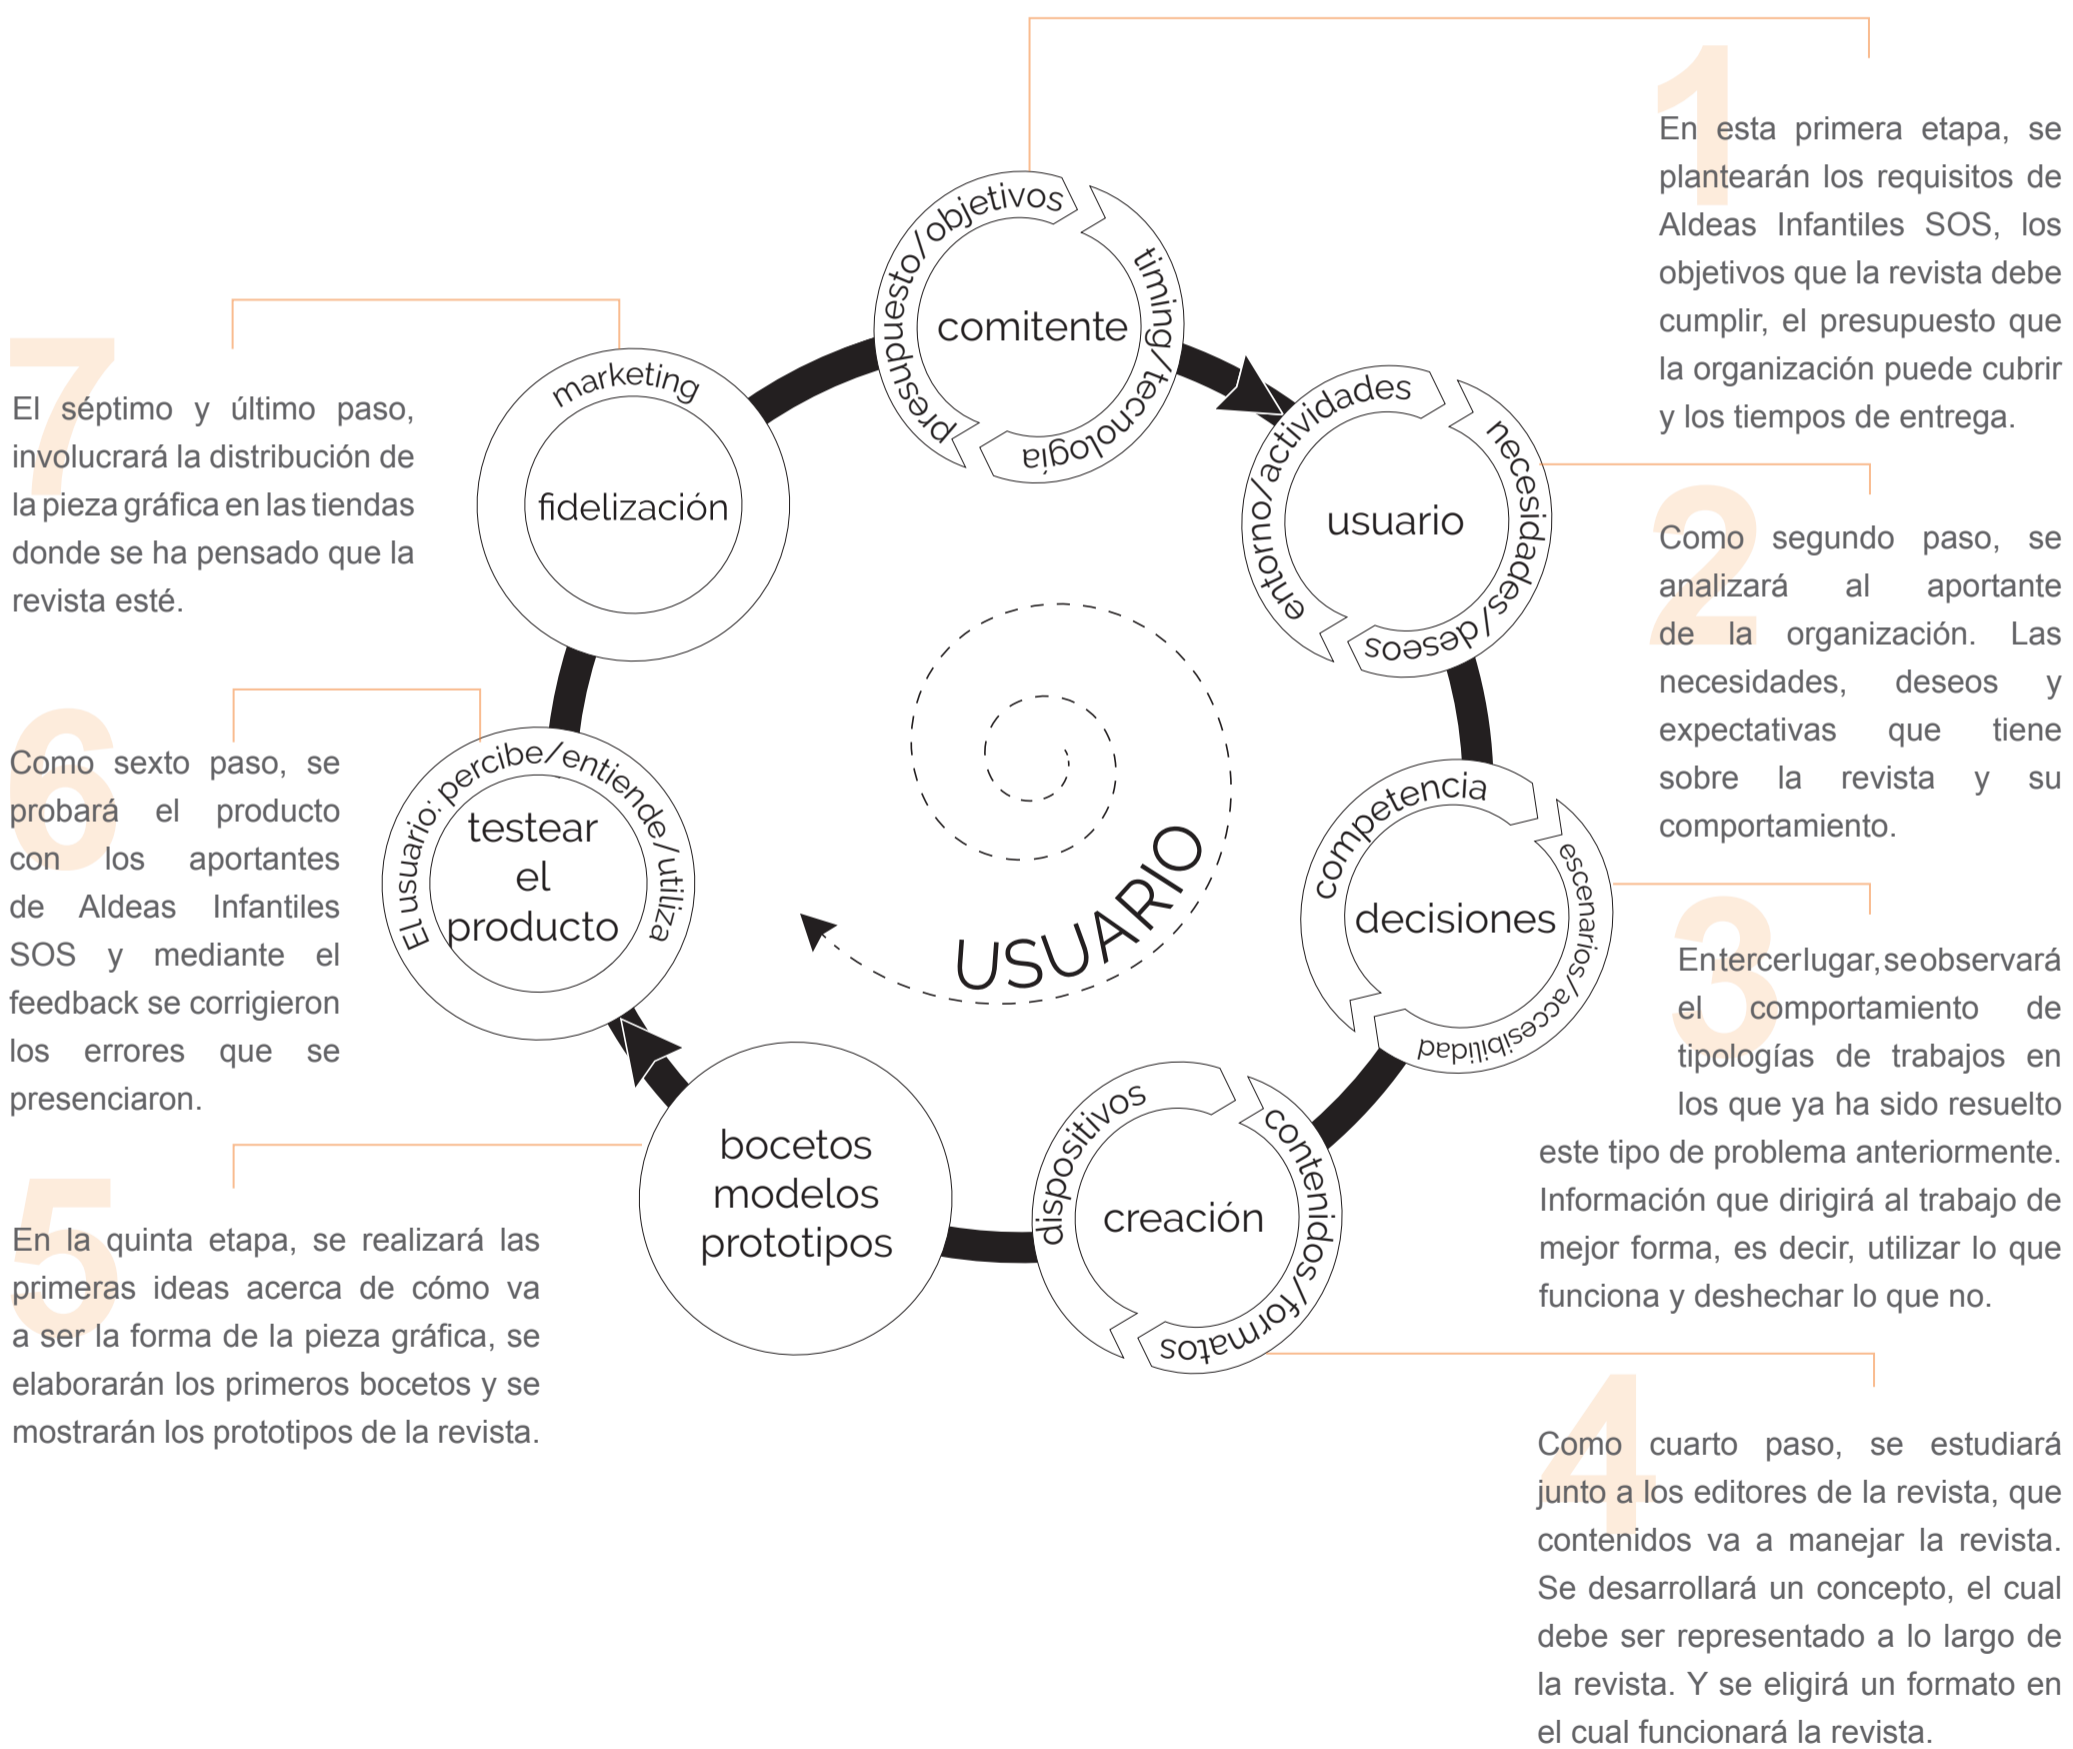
1

En esta primera etapa, se plantearán los requisitos de Aldeas Infantiles SOS, los objetivos que la revista debe cumplir, el presupuesto que la organización puede cubrir y los tiempos de entrega.

presupuesto/objetivos
timing/tecnología
comitente

entorno/actividades
necesidades/deseos
usuario

2

Como segundo paso, se analizará al aportante de la organización. Las necesidades, deseos y expectativas que tiene sobre la revista y su comportamiento.

7

El séptimo y último paso, involucrará la distribución de la pieza gráfica en las tiendas donde se ha pensado que la revista esté.

marketing
fidelización

6

Como sexto paso, se probará el producto con los aportantes de Aldeas Infantiles SOS y mediante el feedback se corrigieron los errores que se presenciaron.

El usuario: percibe/entiende/utiliza
testear el producto

USUARIO

competencia
escenarios/accesibilidad
decisiones

3

En tercer lugar, se observará el comportamiento de tipologías de trabajos en los que ya ha sido resuelto este tipo de problema anteriormente. Información que dirigirá al trabajo de mejor forma, es decir, utilizar lo que funciona y deshechar lo que no.

bocetos
modelos
prototipos

dispositivos
contenidos/formatos
creación

5

En la quinta etapa, se realizará las primeras ideas acerca de cómo va a ser la forma de la pieza gráfica, se elaborarán los primeros bocetos y se mostrarán los prototipos de la revista.

4

Como cuarto paso, se estudiará junto a los editores de la revista, que contenidos va a manejar la revista. Se desarrollará un concepto, el cual debe ser representado a lo largo de la revista. Y se eligirá un formato en el cual funcionará la revista.